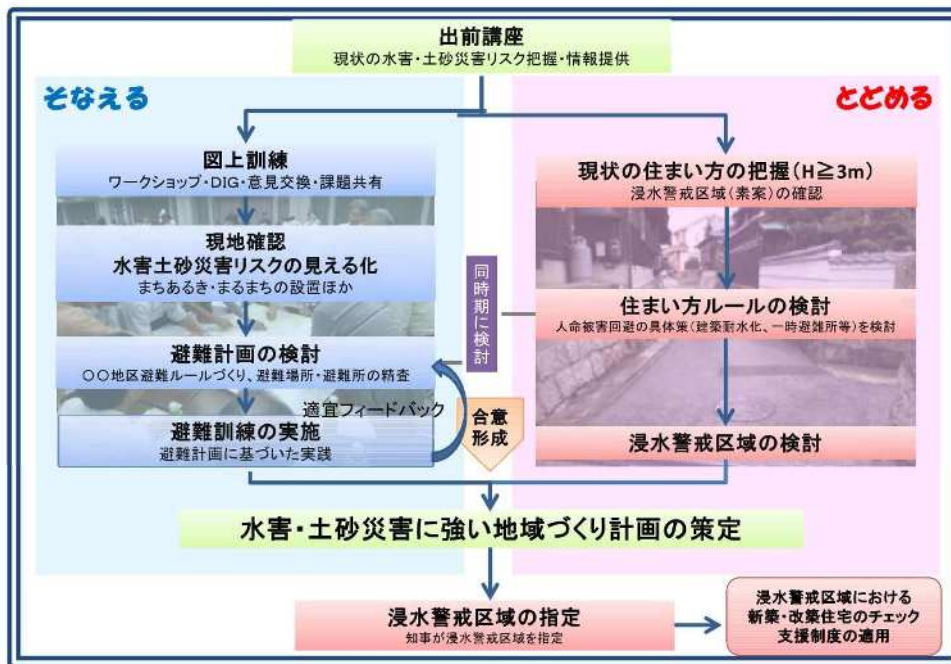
出前講座
現状の水害・土砂災害リスク把握・情報提供

そなえる

図上訓練
ワークショップ・DIG・意見交換・課題共有

現地確認
水害土砂災害リスクの見える化
まちあるき・まるまちの設置ほか

避難計画の検討
○○地区避難ルールづくり、避難場所・避難所の精査

適宜フィードバック

避難訓練の実施
避難計画に基づいた実践

同時期に検討

合意形成

とどめる

現状の住まい方の把握（H≧3m）
浸水警戒区域（素案）の確認

住まい方ルールの検討
人命被害回避の具体策（建築耐水化、一時避難所等）を検討

浸水警戒区域の検討

水害・土砂災害に強い地域づくり計画の策定

浸水警戒区域の指定
知事が浸水警戒区域を指定

浸水警戒区域における
新築・改築住宅のチェック
支援制度の適用